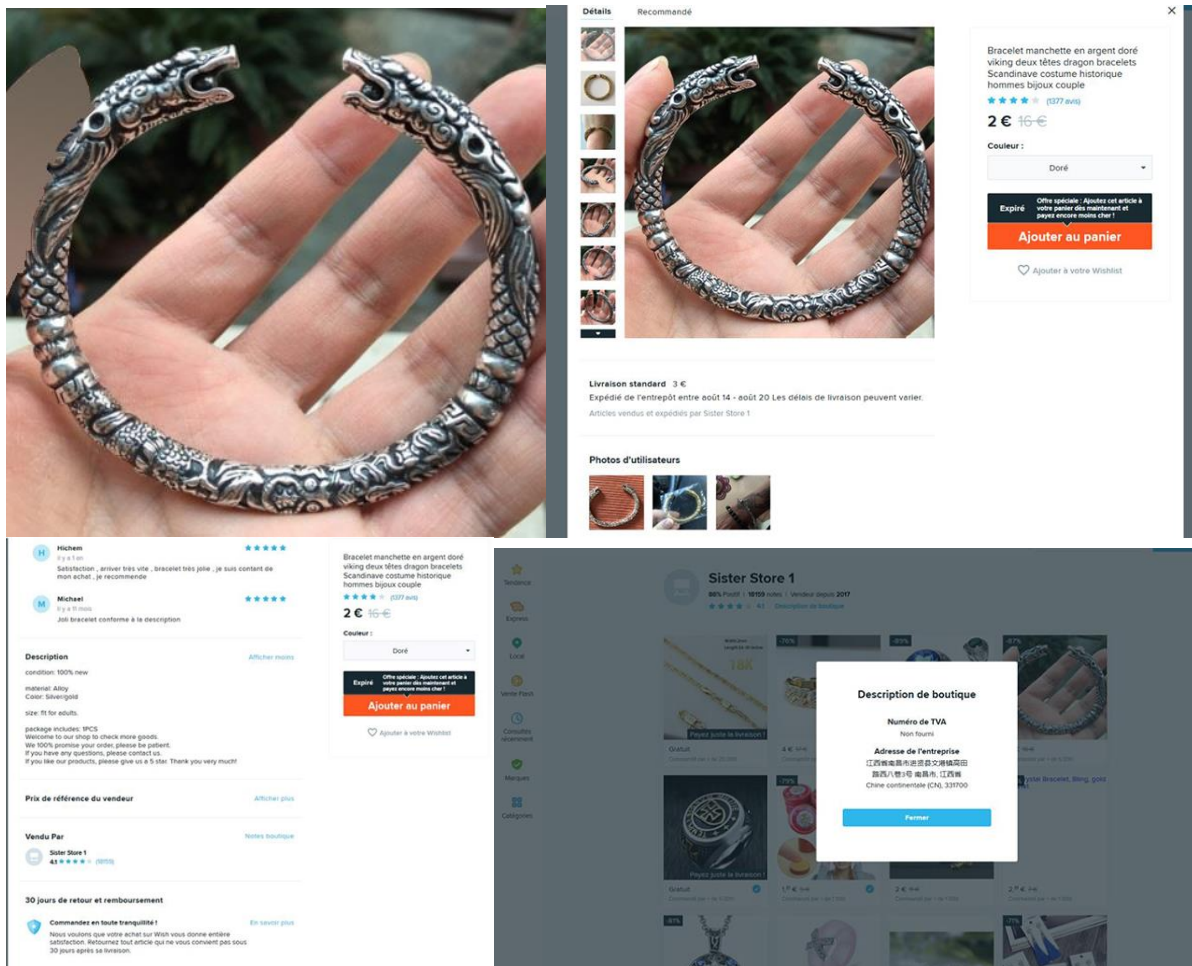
Détails Recommandé

Bracelet manchette en argent doré viking deux têtes dragon bracelets Scandinave costume historique hommes bijoux couple

(1377 avis)

2 € 16 €

Couleur :

Doré

Expiré Offre spéciale : Ajoutez cet article à votre panier dès maintenant et payez encore moins cher !

Ajouter au panier

Ajouter à votre Wishlist

Livraison standard 3 €

Expédié de l'entrepôt entre août 14 - août 20 Les délais de livraison peuvent varier.

Articles vendus et expédiés par Sister Store 1

Photos d'utilisateurs

Hichem
Il y a 1 an
Satisfaction , arriver très vite , bracelet très jolie , je suis content de mon achat , je recommende

Michael
Il y a 11 mois
Joli bracelet conforme à la description

Description Afficher moins

condition: 100% new

material: Alloy
Color: Silver/gold

size: fit for adults.

package includes: 1PCS
Welcome to our shop to check more goods.
We 100% promise your order, please be patient.
If you have any questions, please contact us.
If you like our products, please give us a 5 star. Thank you very much!

Prix de référence du vendeur Afficher plus

Vendu Par Notes boutique

Sister Store 1
4.1 (18159)

30 jours de retour et remboursement

Commandez en toute tranquillité ! En savoir plus
Nous voulons que votre achat sur Wish vous donne entière satisfaction. Retournez tout article qui ne vous convient pas sous 30 jours après sa livraison.

Bracelet manchette en argent doré viking deux têtes dragon bracelets Scandinave costume historique hommes bijoux couple

(1377 avis)

2 € 16 €

Couleur :

Doré

Expiré Offre spéciale : Ajoutez cet article à votre panier dès maintenant et payez encore moins cher !

Ajouter au panier

Ajouter à votre Wishlist

Tendance
Express
Local
Vente Flash
Consultés récemment
Marques
Catégories

Sister Store 1
86% Positif | 18159 notes | Vendeur depuis 2017
4.1 Description de boutique

18K
-76% -89% -87%
Payez juste la livraison !
Gratuit
4 €
Crystal Bracelet, Bling, gold
-79%
Payez juste la livraison !
Gratuit
1 €
2 €
2 €

Description de boutique

Numéro de TVA
Non fourni

Adresse de l'entreprise
江西省南昌市进贤县文港镇周田
路西八巷3号 南昌市, 江西省
Chine continentale (CN), 331700

Fermer

-91% -71%